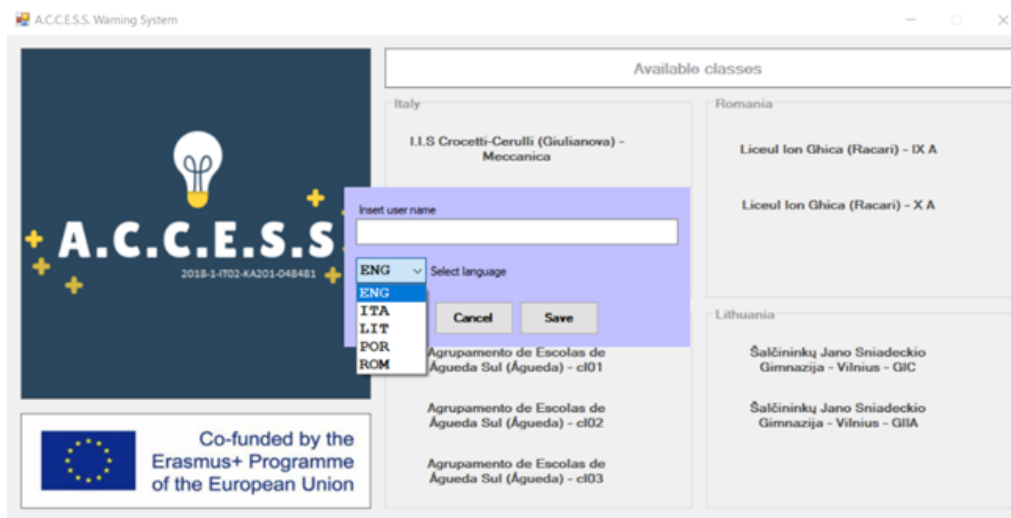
A.C.C.E.S.S. Warning System

A.C.C.E.S.S

2018-1-IT02-KA201-048481

Co-funded by the Erasmus+ Programme of the European Union

Available classes

Italy

I.I.S Crocetti-Cerulli (Giulianova) - Meccanica

Romania

Liceul Ion Ghica (Racari) - IX A

Liceul Ion Ghica (Racari) - X A

Insert user name

ENG

Select language

ENG
ITA
LIT
POR
ROM

Cancel

Save

Lithuania

Agrupamento de Escolas de Águeda Sul (Águeda) - cl01

Šalčininkų Jano Sniadeckio Gimnazija - Vilnius - GIC

Agrupamento de Escolas de Águeda Sul (Águeda) - cl02

Šalčininkų Jano Sniadeckio Gimnazija - Vilnius - GIIA

Agrupamento de Escolas de Águeda Sul (Águeda) - cl03